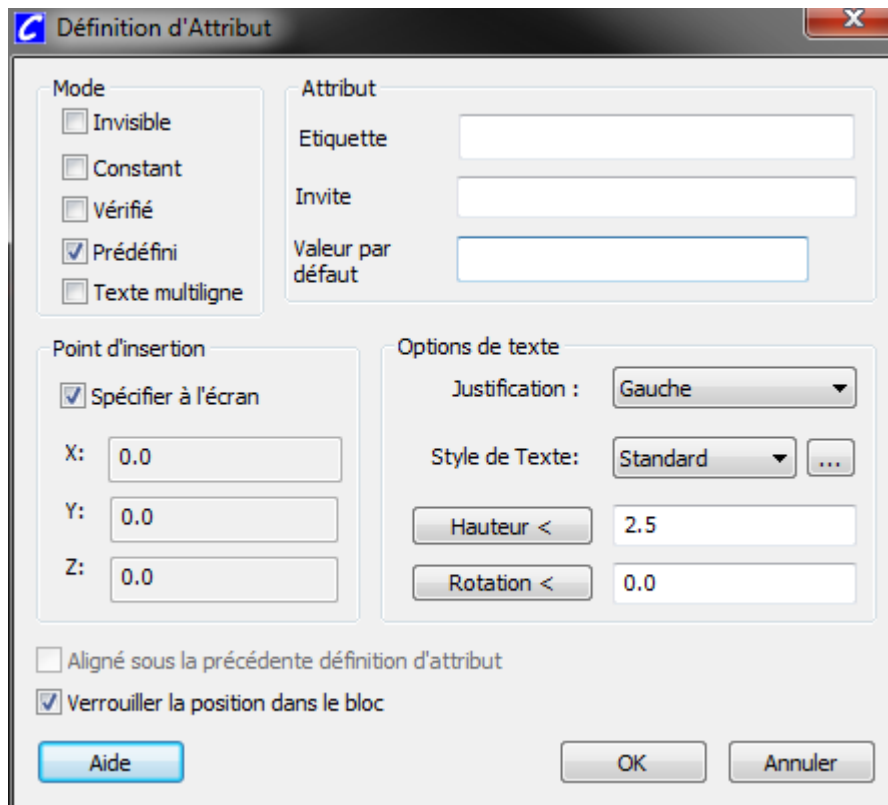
Définition d'Attribut

Mode
Invisible
Constant
Vérifié
Prédéfini
Texte multiligne

Attribut
Etiquette
Invite
Valeur par défaut

Point d'insertion
Spécifier à l'écran
X: 0.0
Y: 0.0
Z: 0.0

Options de texte
Justification : Gauche
Style de Texte: Standard ...
Hauteur < 2.5
Rotation < 0.0

Aligné sous la précédente définition d'attribut
Verrouiller la position dans le bloc

Aide
OK
Annuler